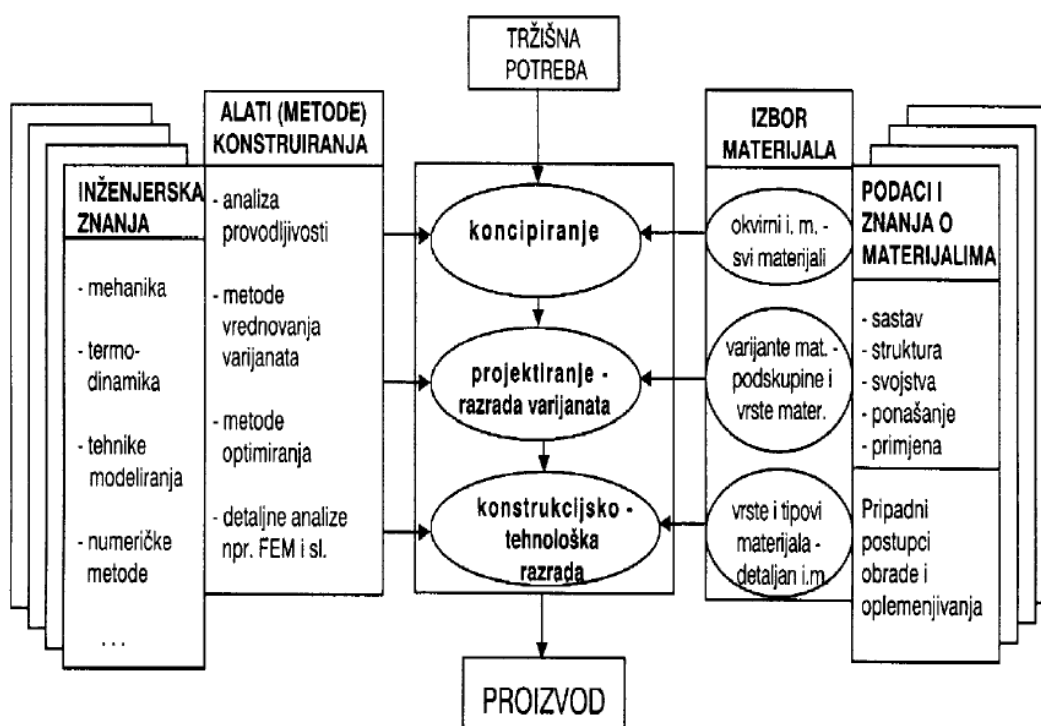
TRŽIŠNA POTREBA

INŽENJERSKA ZNANJA

- mehanika

- termodinamika

- tehnike modeliranja

- numeričke metode

...

ALATI (METODE) KONSTRUIRANJA

- analiza provodljivosti

- metode vrednovanja varijanata

- metode optimiranja

- detaljne analize npr. FEM i sl.

koncipiranje

projektiranje - razrada varijanata

konstrukcijsko - tehnološka razrada

IZBOR MATERIJALA

okvirni i. m. - svi materijali

varijante mat. - podskupine i vrste mater.

vrste i tipovi materijala - detaljan i.m.

PODACI I ZNANJA O MATERIJALIMA

- sastav
- struktura
- svojstva
- ponašanje
- primjena

Pripadni postupci obrade i oplemenjivanja

PROIZVOD